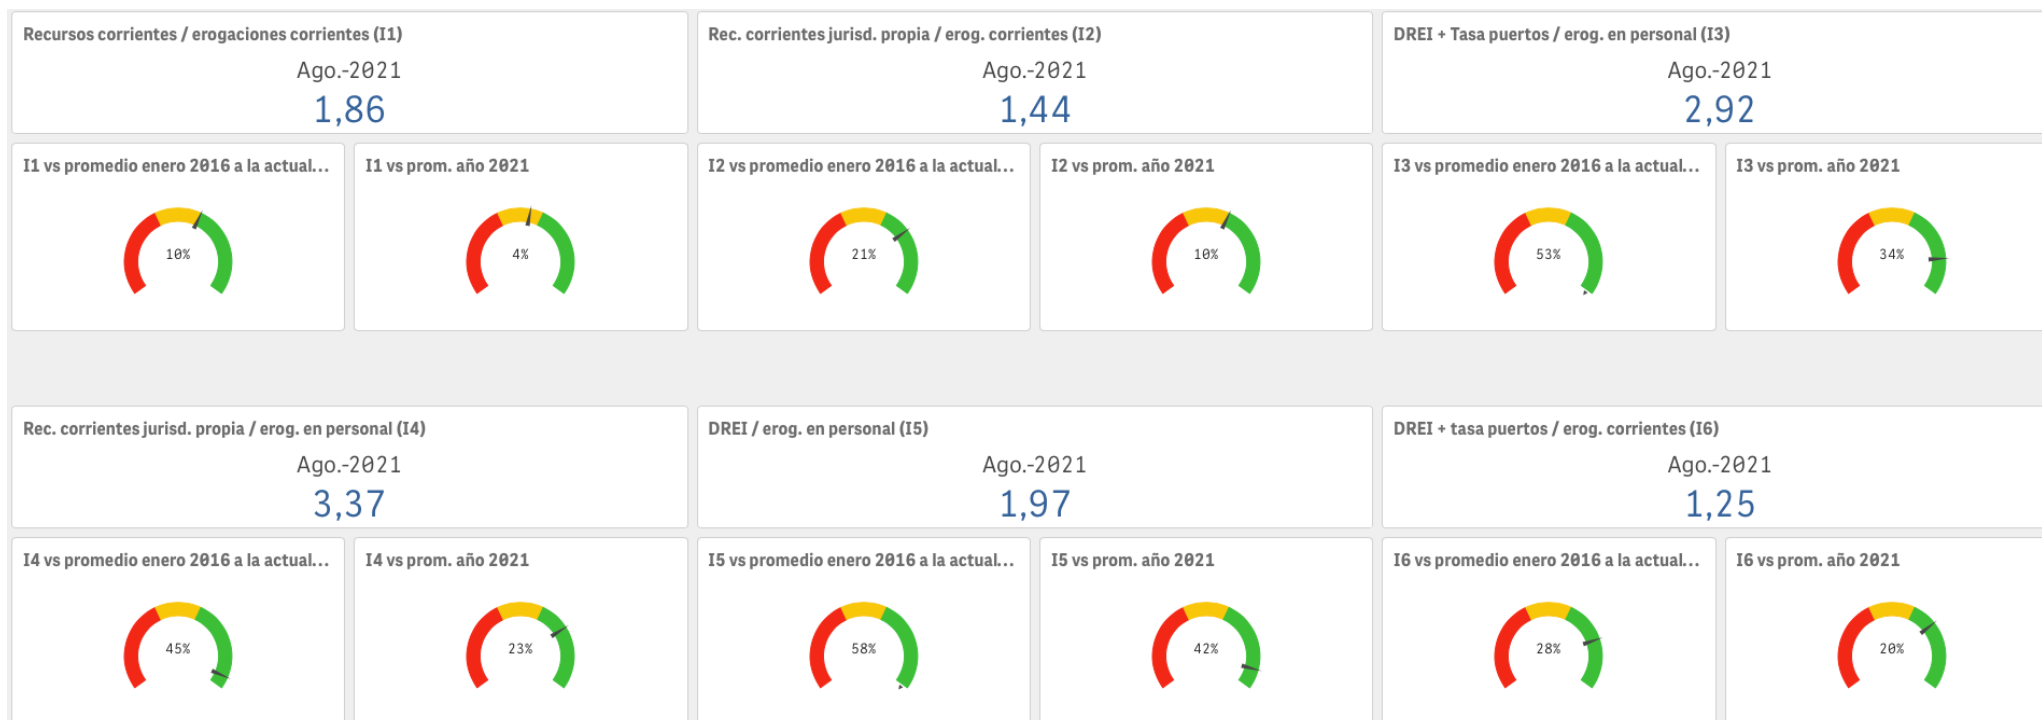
Recursos corrientes / erogaciones corrientes (I1)
Ago.-2021
1,86

Rec. corrientes jurisd. propia / erog. corrientes (I2)
Ago.-2021
1,44

DREI + Tasa puertos / erog. en personal (I3)
Ago.-2021
2,92

I1 vs promedio enero 2016 a la actual...
10%

I1 vs prom. año 2021
4%

I2 vs promedio enero 2016 a la actual...
21%

I2 vs prom. año 2021
10%

I3 vs promedio enero 2016 a la actual...
53%

I3 vs prom. año 2021
34%

Rec. corrientes jurisd. propia / erog. en personal (I4)
Ago.-2021
3,37

DREI / erog. en personal (I5)
Ago.-2021
1,97

DREI + tasa puertos / erog. corrientes (I6)
Ago.-2021
1,25

I4 vs promedio enero 2016 a la actual...
45%

I4 vs prom. año 2021
23%

I5 vs promedio enero 2016 a la actual...
58%

I5 vs prom. año 2021
42%

I6 vs promedio enero 2016 a la actual...
28%

I6 vs prom. año 2021
20%